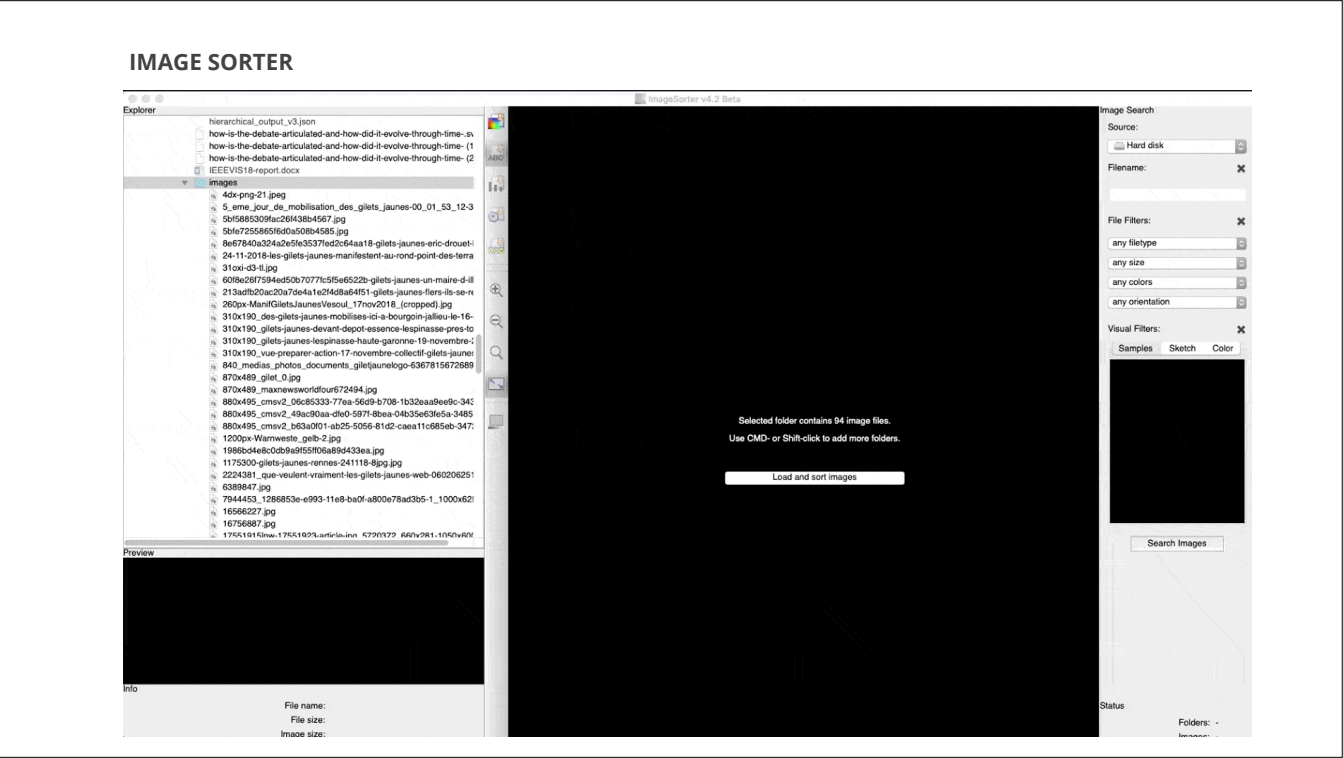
IMAGE SORTER

ImageSorter v4.2 Beta

Explorer

hierarchical_output_v3.json
how-is-the-debate-articulated-and-how-did-it-evolve-through-time-.sv
how-is-the-debate-articulated-and-how-did-it-evolve-through-time- (1
how-is-the-debate-articulated-and-how-did-it-evolve-through-time- (2
IEEEVIS18-report.docx
images
4dx-png-21.jpeg
5_eme_jour_de_mobilisation_des_gilets_jaunes-00_01_53_12-3
5bf5885309fac26f438b4567.jpg
5bfe7255865f6d0a508b4585.jpg
8e67840a324a2e5fe3537fed2c64aa18-gilets-jaunes-eric-drouet-
24-11-2018-les-gilets-jaunes-manifestent-au-rond-point-des-terra
31oxi-d3-tl.jpg
60f8e26f7594ed50b7077fc5f5e6522b-gilets-jaunes-un-maire-d-ill
213adfb20ac20a7de4a1e2f4d8a64f51-gilets-jaunes-flers-ils-se-re
260px-ManifGiletsJaunesVesoul_17nov2018_(cropped).jpg
310x190_des-gilets-jaunes-mobilises-ici-a-bourgoin-jallieu-le-16-
310x190_gilets-jaunes-devant-depot-essence-lespinasse-pres-to
310x190_gilets-jaunes-lespinasse-haute-garonne-19-novembre-
310x190_vue-preparer-action-17-novembre-collectif-gilets-jaunes
840_medias_photos_documents_giletjaunelogo-6367815672689
870x489_gilet_0.jpg
870x489_maxnewsworldfour672494.jpg
880x495_cmsv2_06c85333-77ea-56d9-b708-1b32eaa9ee9c-34
880x495_cmsv2_49ac90aa-dfe0-597f-8bea-04b35e63fe5a-3485
880x495_cmsv2_b63a0f01-ab25-5056-81d2-caea11c685eb-347
1200px-Warnweste_gelb-2.jpg
1986bd4e8c0db9a9f55ff06a89d433ea.jpg
1175300-gilets-jaunes-rennes-241118-8jpg.jpg
2224381_que-veulent-vraiment-les-gilets-jaunes-web-06020625
6389847.jpg
7944453_1286853e-e993-11e8-ba0f-a800e78ad3b5-1_1000x62
16566227.jpg
16756887.jpg
17551915lpw-17551923-article-jpg_5720372_660x281-1050x60

Preview

Info
File name:
File size:
Image size:

Selected folder contains 94 image files.
Use CMD- or Shift-click to add more folders.
Load and sort images

Image Search
Source:
Hard disk
Filename:
File Filters:
any filetype
any size
any colors
any orientation
Visual Filters:
Samples Sketch Color
Search Images

Status
Folders: -
Images: -